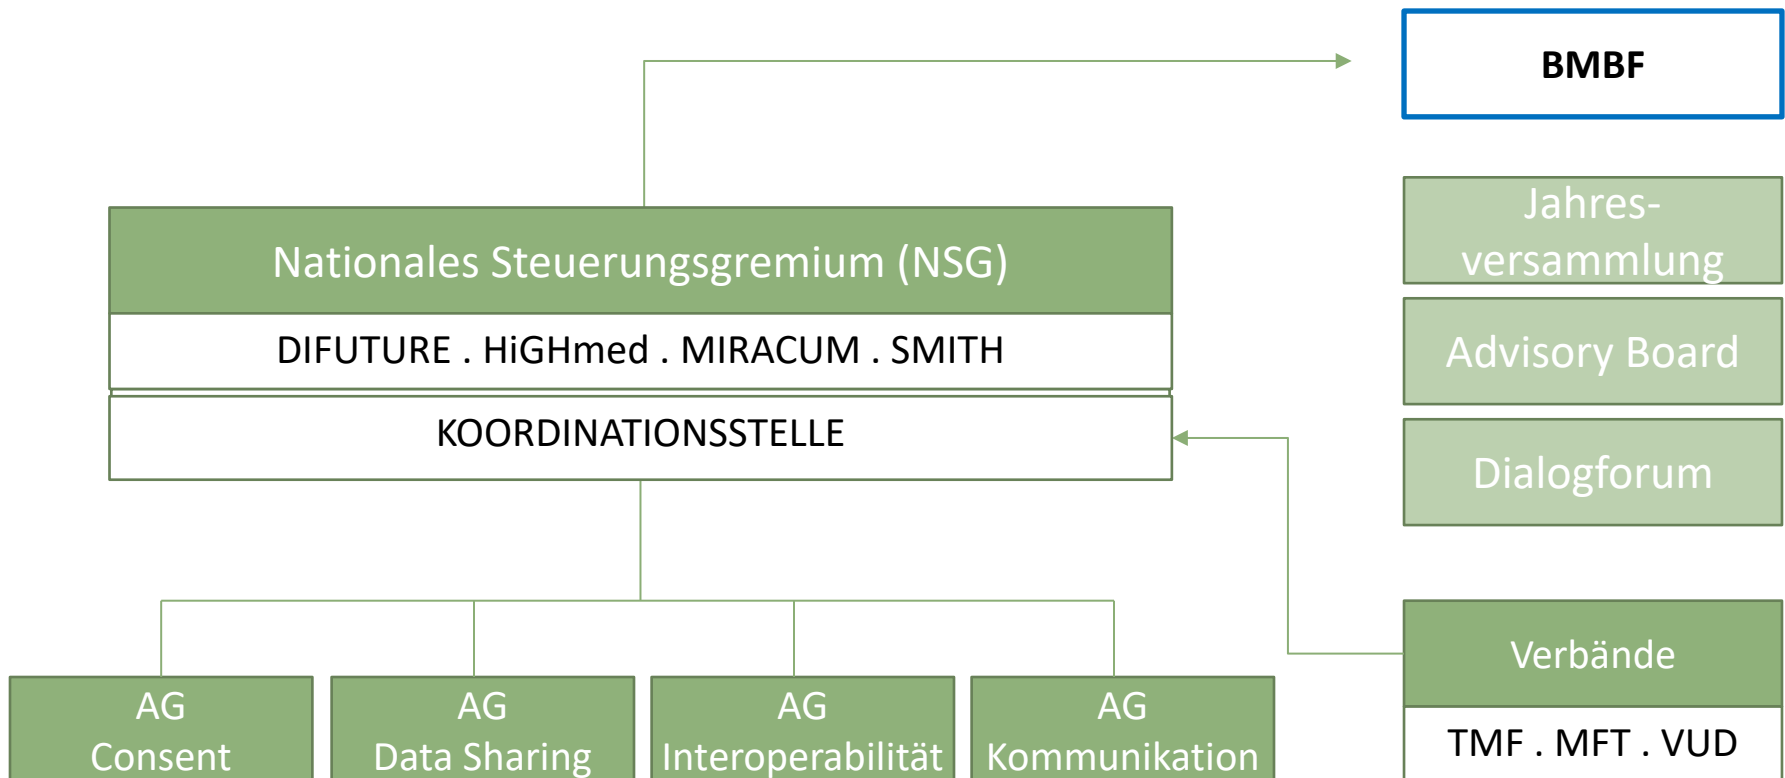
BMBF

Jahresversammlung

Advisory Board

Dialogforum

Nationales Steuerungsgremium (NSG)

DIFUTURE . HiGHmed . MIRACUM . SMITH

KOORDINATIONSSTELLE

AG Consent

AG Data Sharing

AG Interoperabilität

AG Kommunikation

Verbände

TMF . MFT . VUD